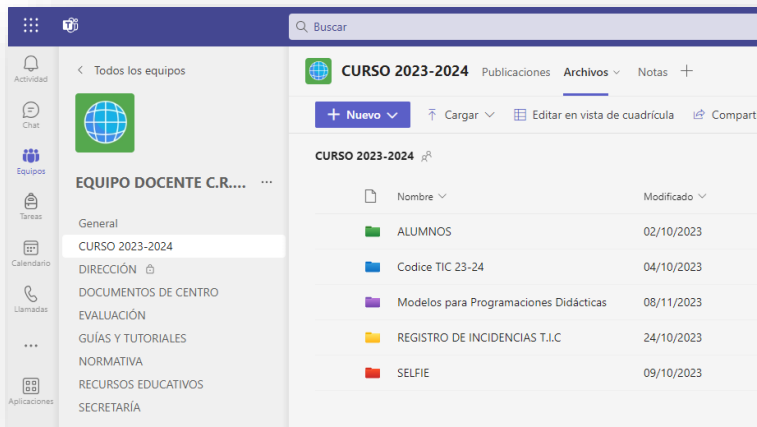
Buscar

Actividad
Chat
Equipos
Tareas
Calendario
Llamadas
...
Aplicaciones

< Todos los equipos

EQUIPO DOCENTE C.R.... ···

General
CURSO 2023-2024
DIRECCIÓN
DOCUMENTOS DE CENTRO
EVALUACIÓN
GUÍAS Y TUTORIALES
NORMATIVA
RECURSOS EDUCATIVOS
SECRETARÍA

CURSO 2023-2024 Publicaciones Archivos Notas +

+ Nuevo | Cargar | Editar en vista de cuadrícula | Compart

CURSO 2023-2024

| Nombre | Modificado |
|---|---|
| ALUMNOS | 02/10/2023 |
| Codice TIC 23-24 | 04/10/2023 |
| Modelos para Programaciones Didácticas | 08/11/2023 |
| REGISTRO DE INCIDENCIAS T.I.C | 24/10/2023 |
| SELFIE | 09/10/2023 |